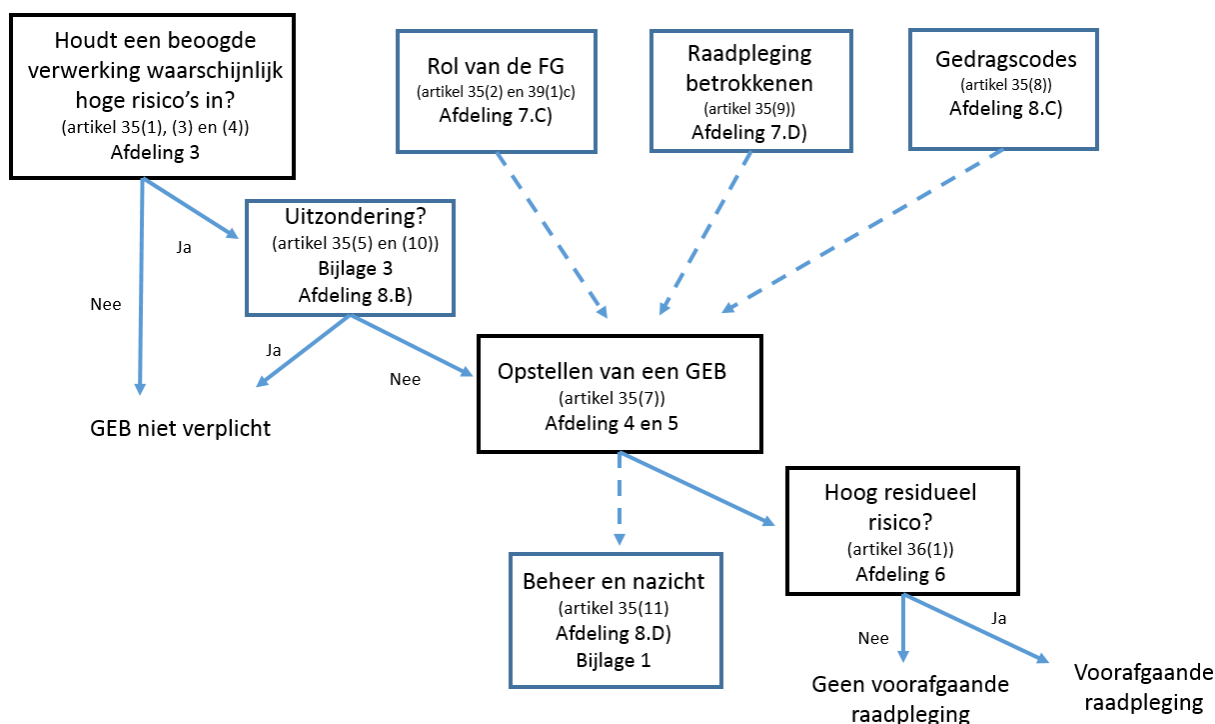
Houdt een beoogde verwerking waarschijnlijk hoge risico's in?
(artikel 35(1), (3) en (4))
Afdeling 3

Rol van de FG
(artikel 35(2) en 39(1)c)
Afdeling 7.C)

Raadpleging betrokkenen
(artikel 35(9))
Afdeling 7.D)

Gedragscodes
(artikel 35(8))
Afdeling 8.C)

Ja

Uitzondering?
(artikel 35(5) en (10))
Bijlage 3
Afdeling 8.B)

Nee

Ja

Nee

GEB niet verplicht

Opstellen van een GEB
(artikel 35(7))
Afdeling 4 en 5

Hoog residueel risico?
(artikel 36(1))
Afdeling 6

Beheer en nazicht
(artikel 35(11)
Afdeling 8.D)
Bijlage 1

Nee

Ja

Geen voorafgaande raadpleging

Voorafgaande raadpleging